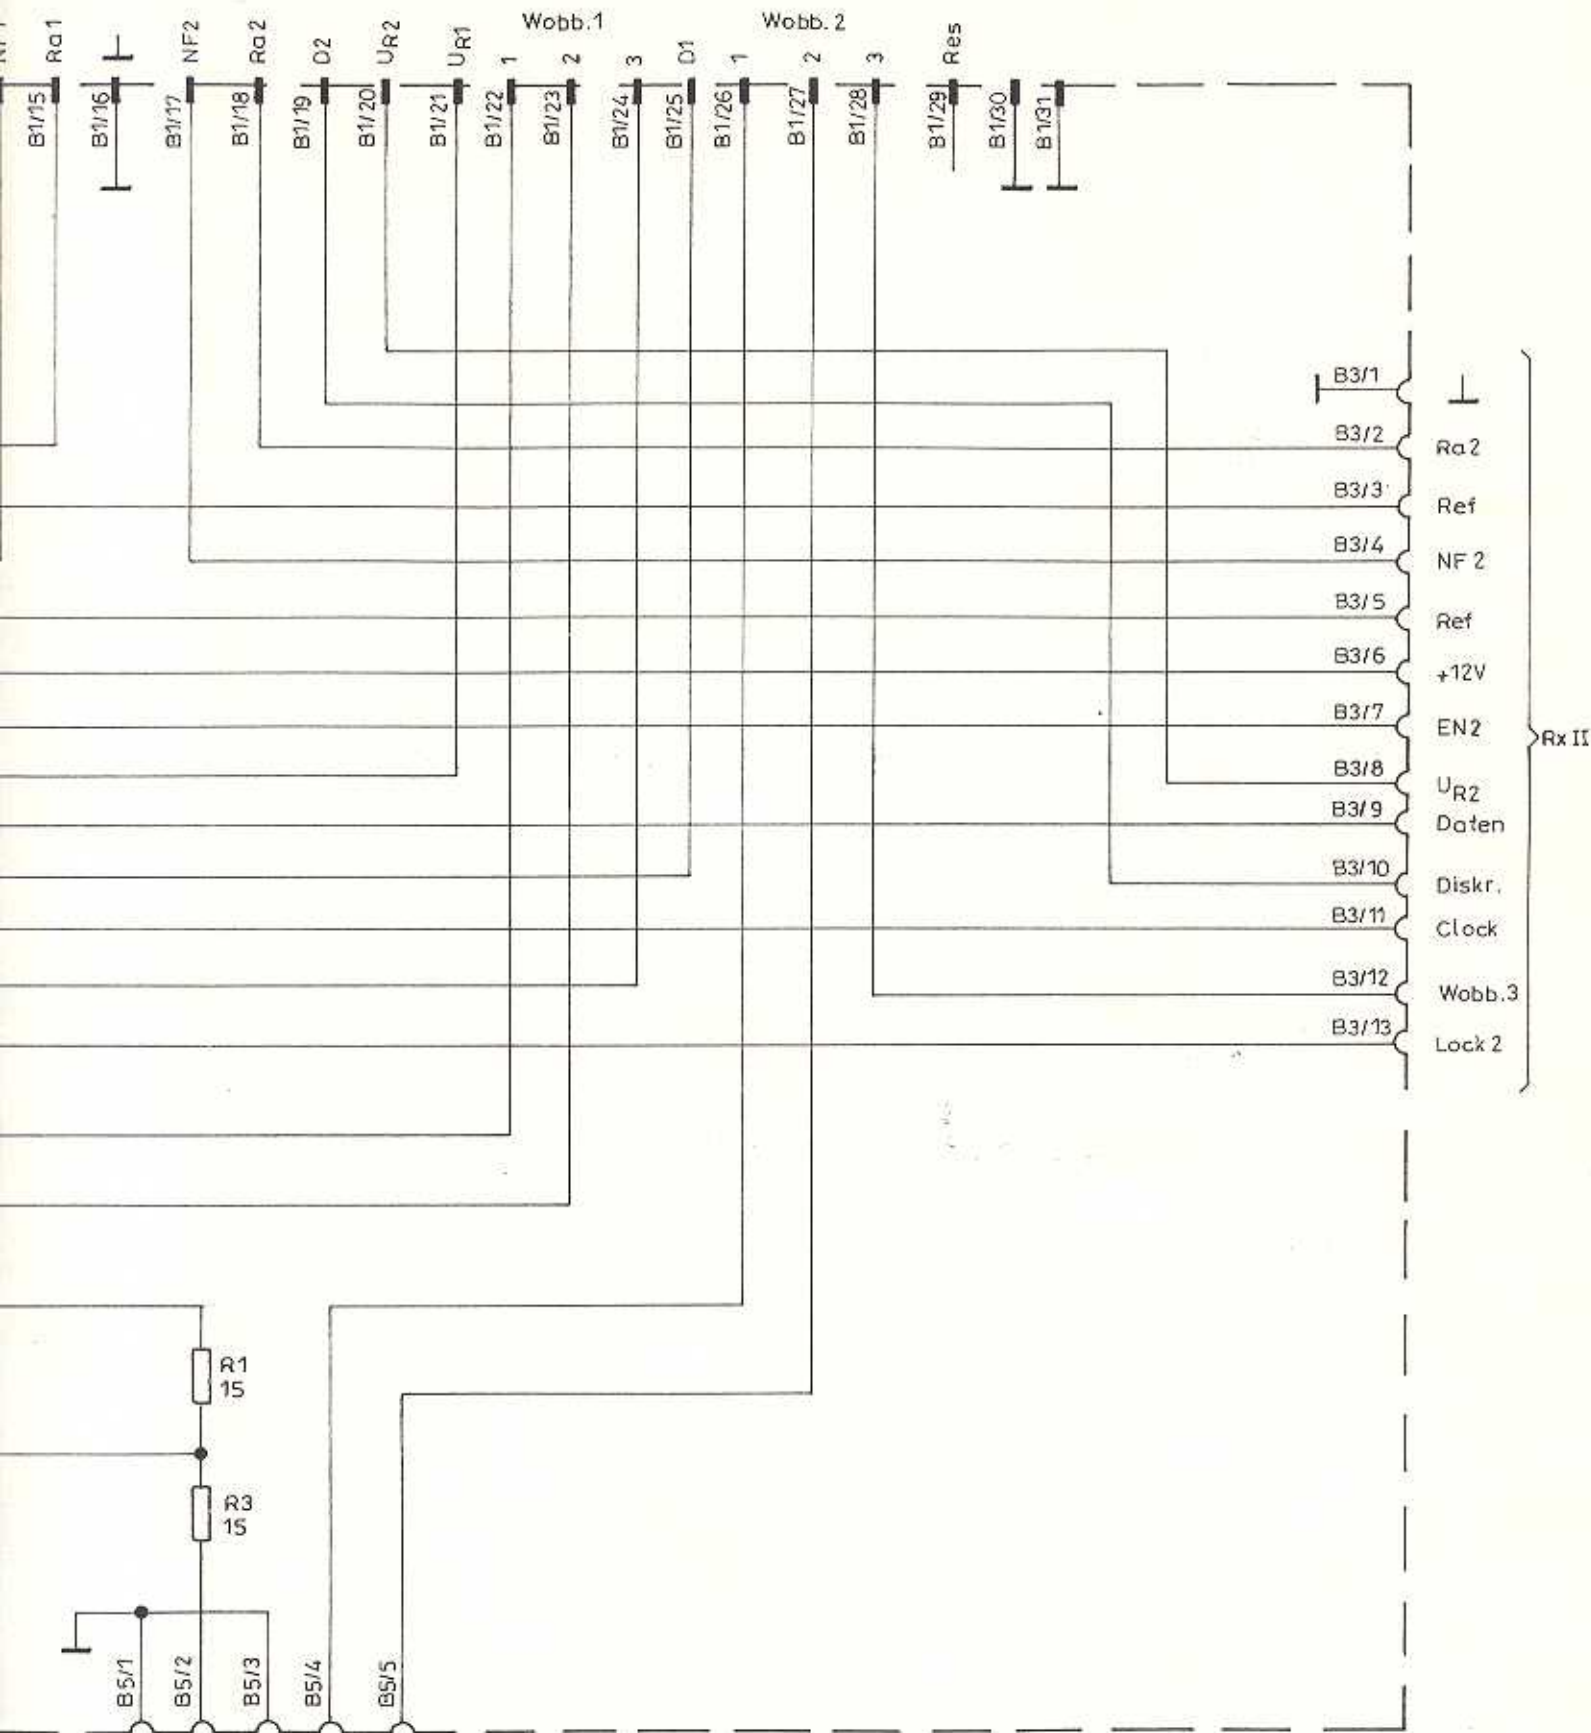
Ra 1
⊥
NF2
Ra 2
02
$U_{R2}$
$U_{R1}$
Wobb.1
1
2
3
01
Wobb. 2
1
2
3
Res

B1/15
B1/16
B1/17
B1/18
B1/19
B1/20
B1/21
B1/22
B1/23
B1/24
B1/25
B1/26
B1/27
B1/28
B1/29
B1/30
B1/31

B3/1 ⊥
B3/2 Ra 2
B3/3 Ref
B3/4 NF 2
B3/5 Ref
B3/6 +12V
B3/7 EN2
B3/8 $U_{R2}$
B3/9 Daten
B3/10 Diskr.
B3/11 Clock
B3/12 Wobb.3
B3/13 Lock 2

Rx II

R1
15
R3
15

B5/1
B5/2
B5/3
B5/4
B5/5